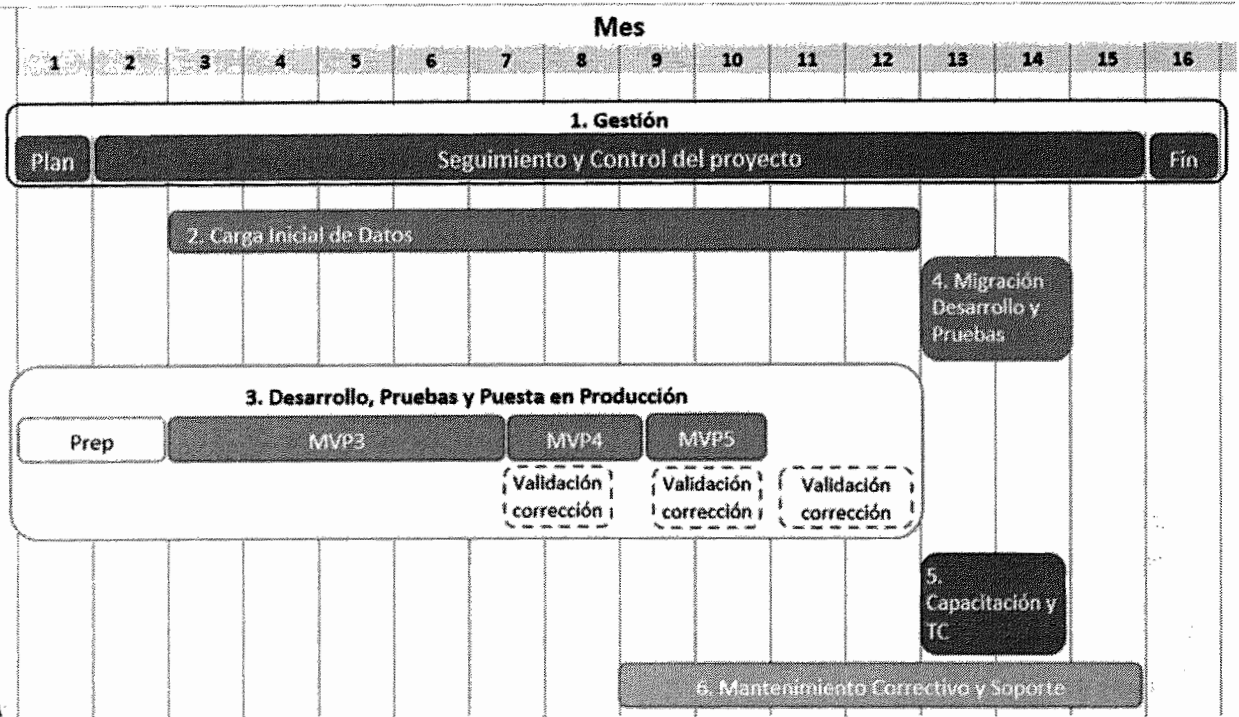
Mes

1 2 3 4 5 6 7 8 9 10 11 12 13 14 15 16

1. Gestión

Plan

Seguimiento y Control del proyecto

Fin

2. Carga Inicial de Datos

4. Migración Desarrollo y Pruebas

3. Desarrollo, Pruebas y Puesta en Producción

Prep

MVP3

MVP4

MVP5

Validación corrección

Validación corrección

Validación corrección

5. Capacitación y TC

6. Mantenimiento Correctivo y Soporte